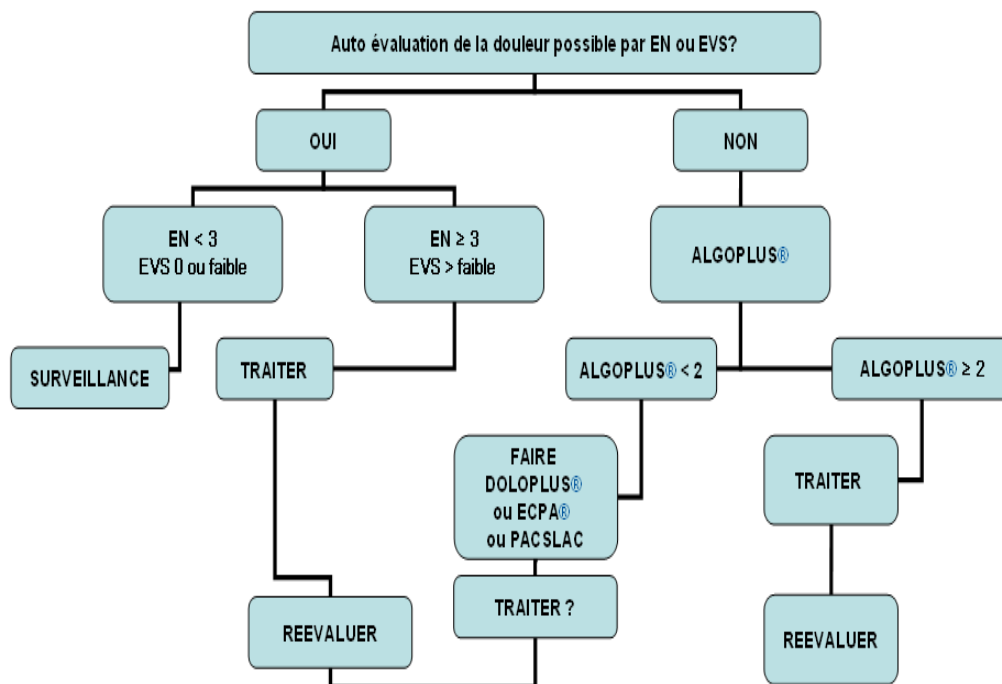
Auto évaluation de la douleur possible par EN ou EVS?

OUI

NON

EN < 3
EVS 0 ou faible

EN ≥ 3
EVS > faible

ALGOPLUS®

SURVEILLANCE

TRAITER

ALGOPLUS® < 2

ALGOPLUS® ≥ 2

FAIRE
DOLOPLUS®
ou ECPA®
ou PACSLAC

TRAITER

TRAITER ?

REEVALUER

REEVALUER